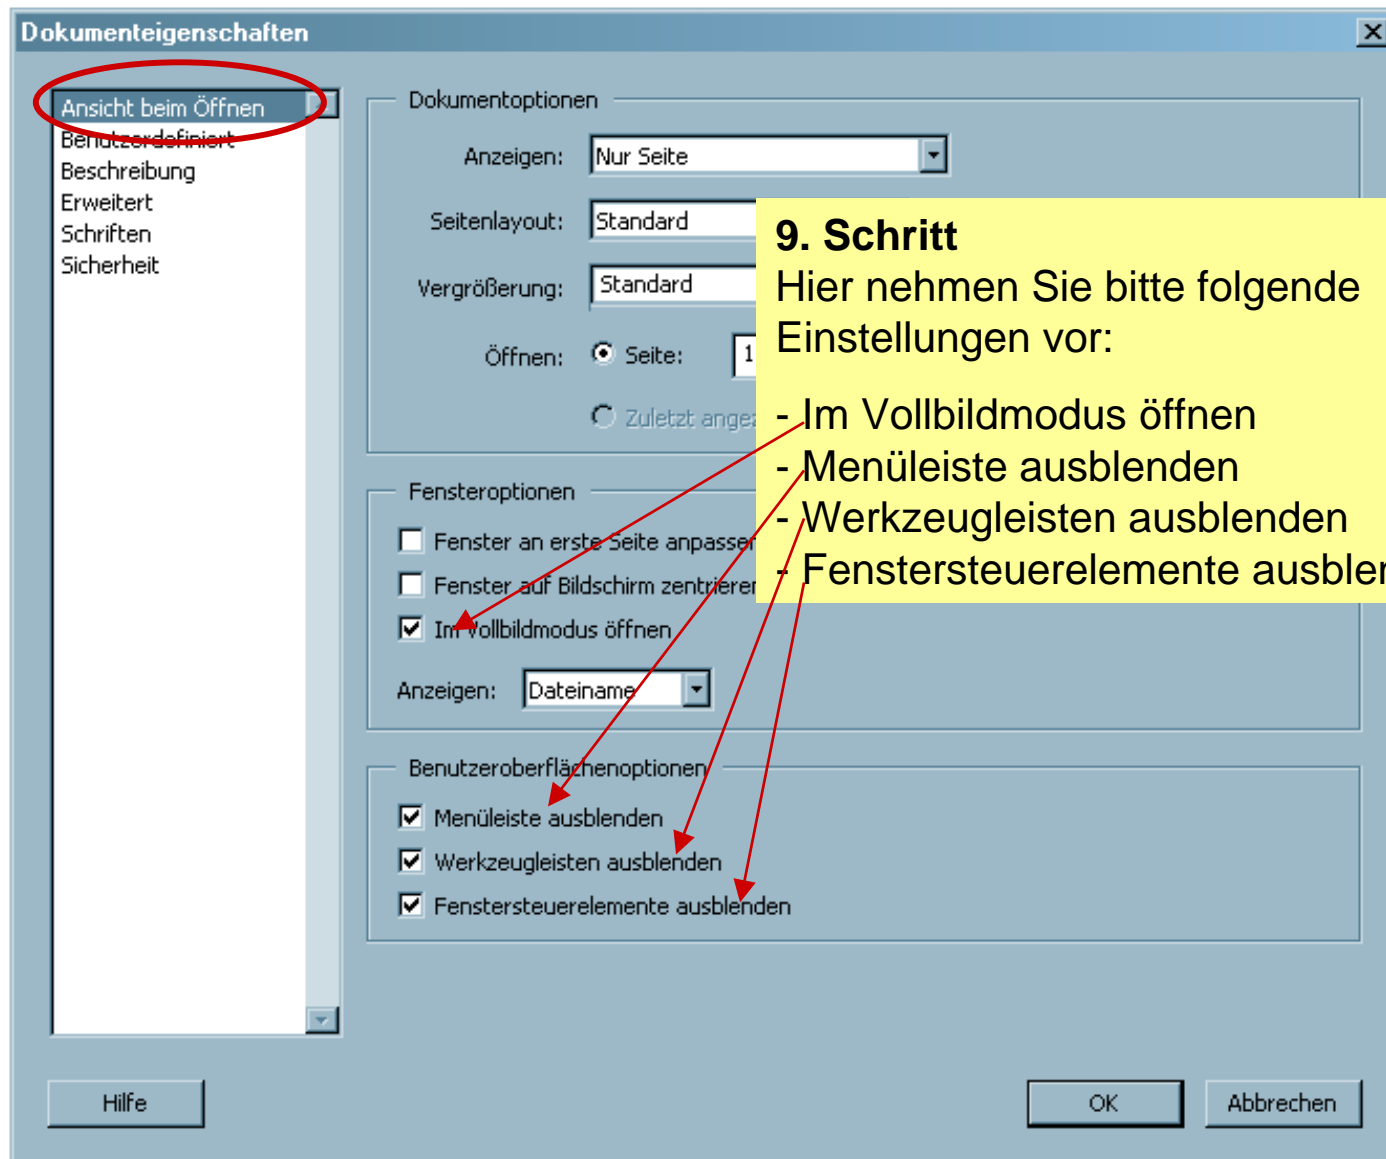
Dokumenteigenschaften

Ansicht beim Öffnen
Benutzerdefiniert
Beschreibung
Erweitert
Schriften
Sicherheit

Dokumentoptionen

Anzeigen: Nur Seite

Seitenlayout: Standard

Vergrößerung: Standard

Öffnen: Seite: 1

Zuletzt ange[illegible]

Fensteroptionen

Fenster an erste Seite anpasse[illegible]

Fenster auf Bildschirm zentrieren

Im Vollbildmodus öffnen

Anzeigen: Dateiname

Benutzeroberflächenoptionen

Menüleiste ausblenden

Werkzeugleisten ausblenden

Fenstersteuerelemente ausblenden

9. Schritt
Hier nehmen Sie bitte folgende Einstellungen vor:

- Im Vollbildmodus öffnen
- Menüleiste ausblenden
- Werkzeugleisten ausblenden
- Fenstersteuerelemente ausble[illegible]

Hilfe

OK

Abbrechen